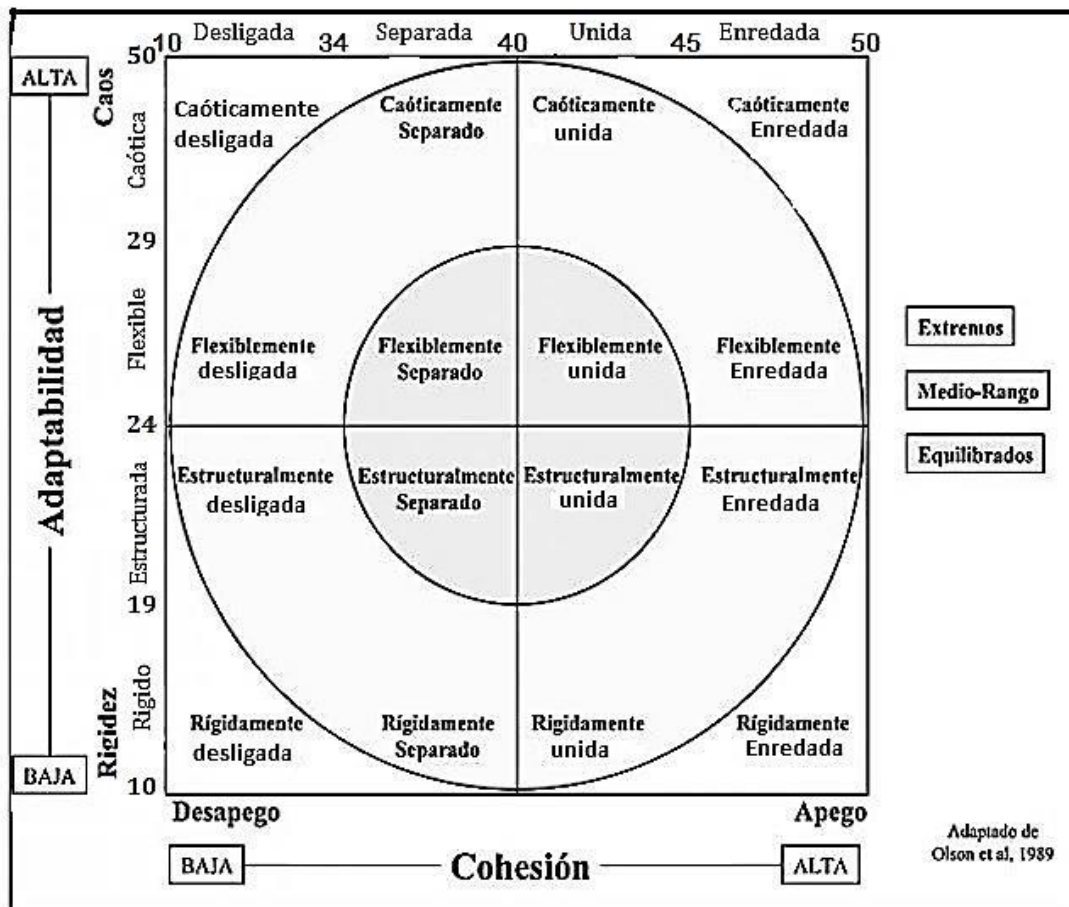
10 Desligada 34 Separada 40 Unida 45 Enredada 50

ALTA

50

Caos

Caótica

Caóticamente desligada

Caóticamente Separado

Caóticamente unida

Caóticamente Enredada

29

Adaptabilidad

Flexible

Flexiblemente desligada

Flexiblemente Separado

Flexiblemente unida

Flexiblemente Enredada

Extremos

Medio-Rango

Equilibrados

24

Estructurada

Estructuralmente desligada

Estructuralmente Separado

Estructuralmente unida

Estructuralmente Enredada

19

Rigidez

Rigido

Rígidamente desligada

Rígidamente Separado

Rigidamente unida

Rígidamente Enredada

BAJA

10

Desapego

Apego

BAJA

Cohesión

ALTA

Adaptado de Olson et al, 1989